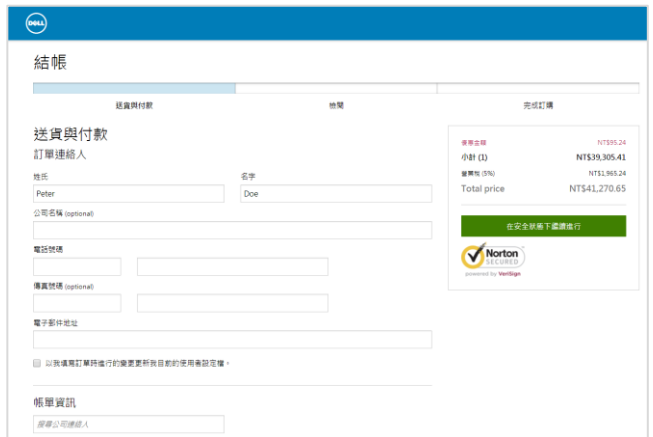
DELL

結帳

送貨與付款

檢閱

完成訂購

送貨與付款

訂單連絡人

姓氏

Peter

名字

Doe

公司名稱 (optional)

電話號碼

傳真號碼 (optional)

電子郵件地址

以我填寫訂單時進行的變更更新我目前的使用者設定檔。

帳單資訊

選擇公司連絡人

優惠金額 NT$95.24

小計 (1) NT$39,305.41

營業稅 (5%) NT$1,965.24

Total price NT$41,270.65

在安全狀態下繼續進行

Norton SECURED

powered by VeriSign